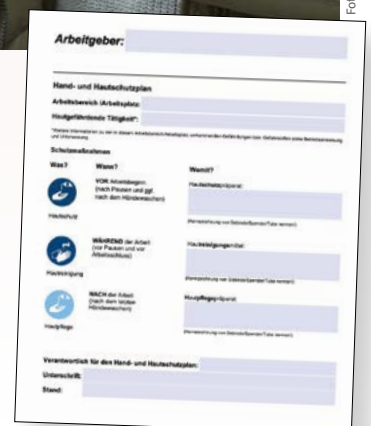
Fo

Arbeitgeber:

Hand- und Hautschutzplan

Arbeitsbereich (Arbeitsplatz):

Hautgefährdende Tätigkeit*:

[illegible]

Schutzmaßnahmen

Was?

Wann?

Womit?

Hautschutz

VOR Arbeitsbeginn (nach Pausen und ggf. nach dem Händewaschen)

Hautschutzpräparat:

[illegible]

Hautreinigung

WÄHREND der Arbeit (vor Pausen und vor Arbeitsschluss)

Hautreinigungsmittel:

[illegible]

Hautpflege

NACH der Arbeit (nach dem letzten Händewaschen)

Hautpflegepräparat:

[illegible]

Verantwortlich für den Hand- und Hautschutzplan:

Unterschrift:

Stand: